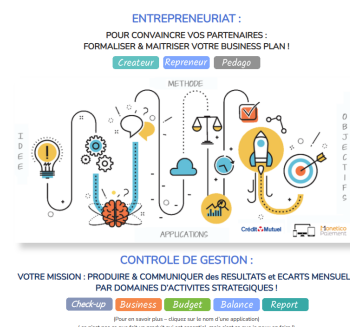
ENTREPRENEURIAT :

POUR CONVAINCRE VOS PARTENAIRES : FORMALISER & MAITRISER VOTRE BUSINESS PLAN !

Createur Repreneur Pedago

METHODE

IDEE

OBJECTIFS

APPLICATIONS

Crédit Mutuel

CONTROLE DE GESTION :

VOTRE MISSION : PRODUIRE & COMMUNIQUER des RESULTATS et ECARTS MENSUEL PAR DOMAINES D'ACTIVITES STRATEGIQUES !

Check-up Business Budget Balance Report

(Pour en savoir plus - cliquez sur le nom d'une application)

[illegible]